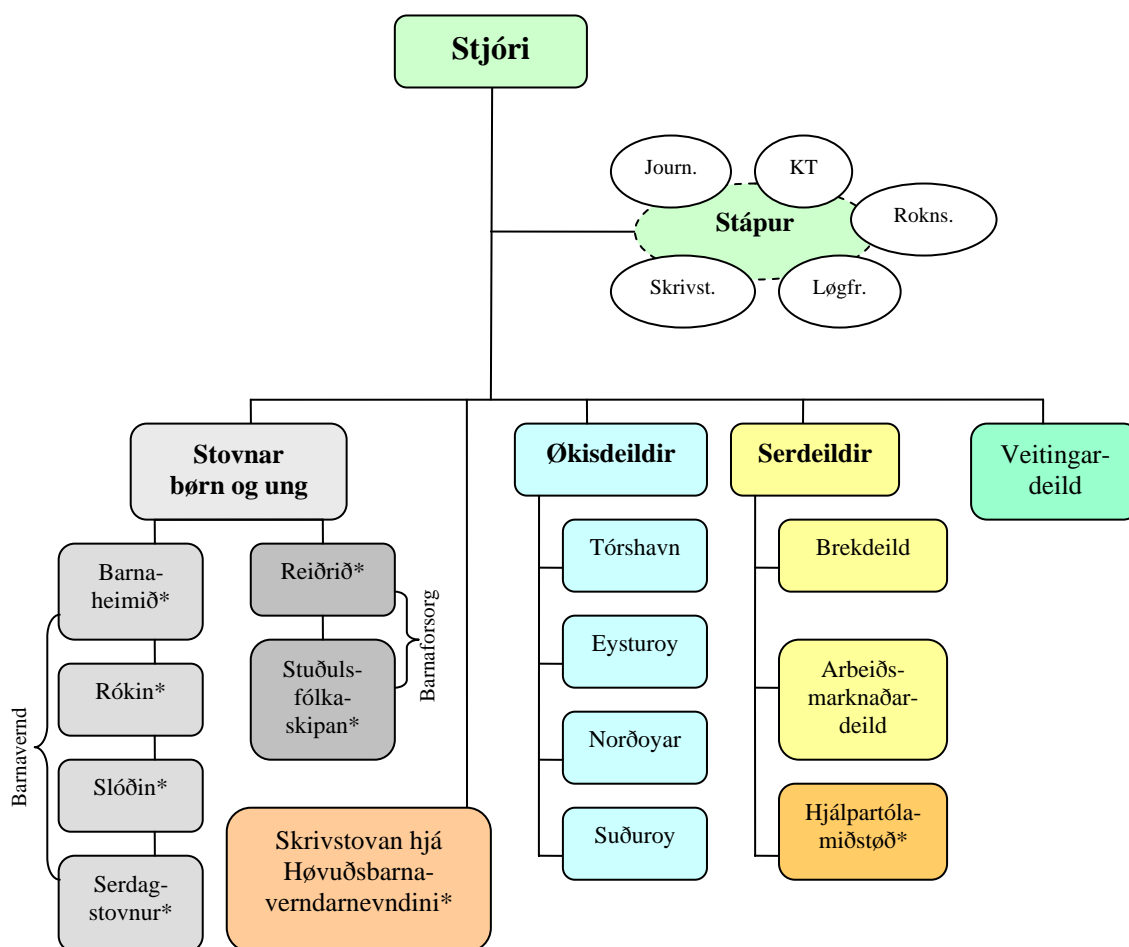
Stjóri

Journ.

KT

Stápur

Rokns.

Skrivst.

Løgfr.

Stovnar børn og ung

Barnaheimið*

Rókin*

Slóðin*

Serdagstovnur*

Barnavernd

Reiðrið*

Stuðulsfólkaskipan*

Barnaforsorg

Skrivstovan hjá Høvuðsbarnaverndarnevndini*

Økisdeildir

Tórshavn

Eysturoy

Norðoyar

Suðuroy

Serdeildir

Brekdeild

Arbeiðsmarknaðardeild

Hjálpartólamiðstøð*

Veitingardeild